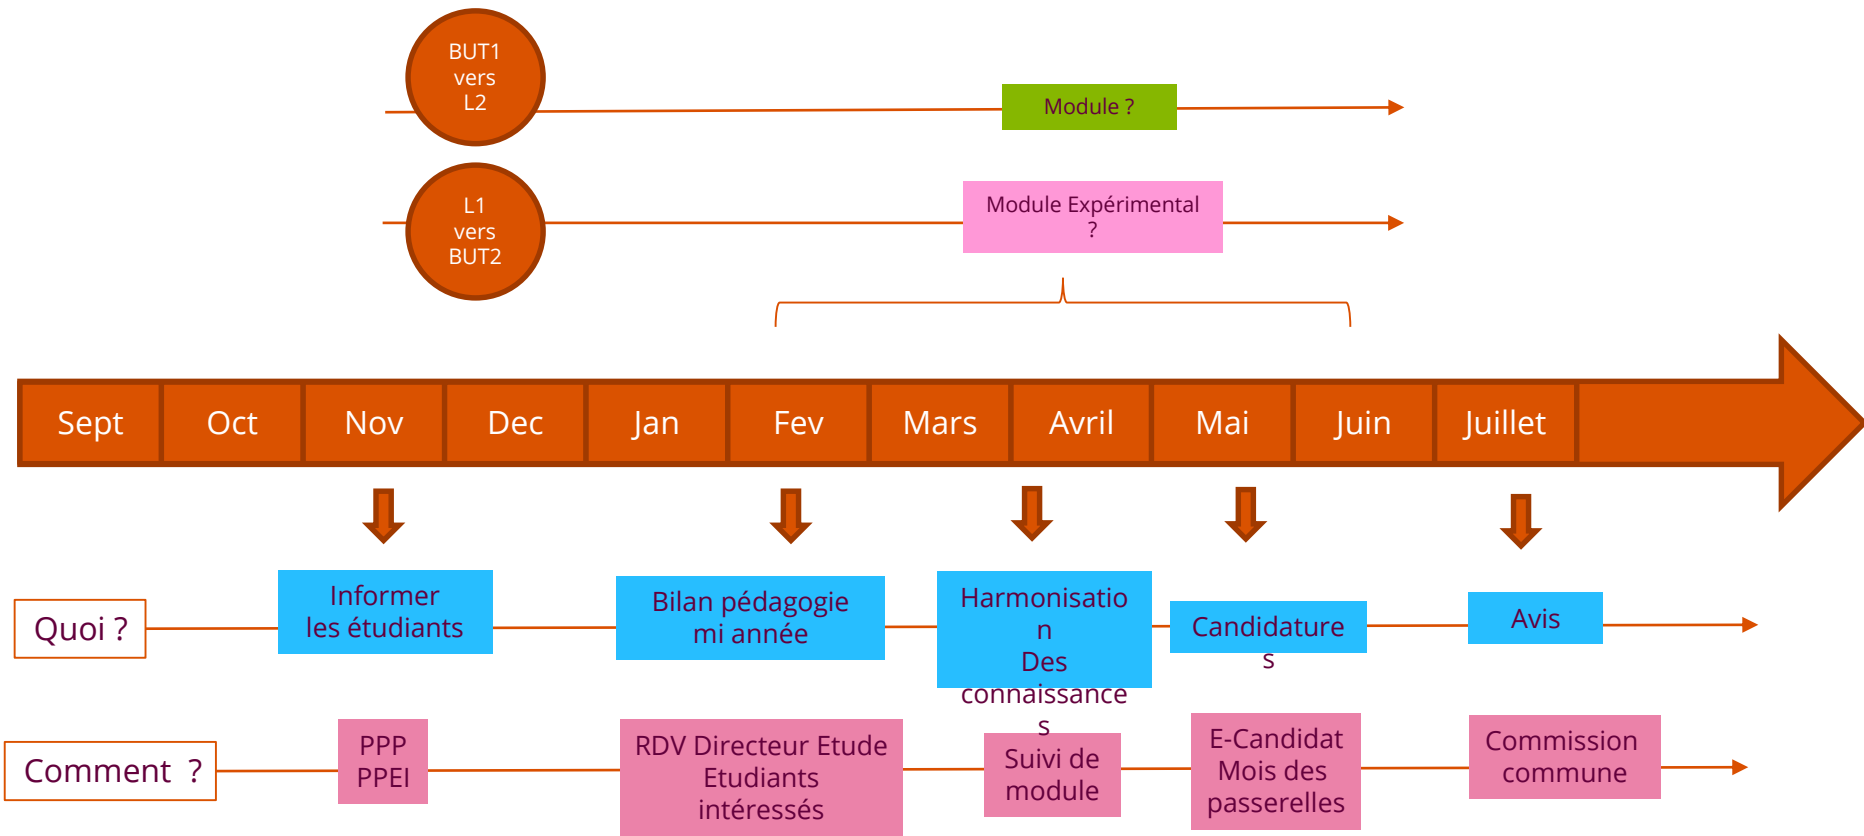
BUT1 vers L2

Module ?

L1 vers BUT2

Module Expérimental ?

Sept
Oct
Nov
Dec
Jan
Fev
Mars
Avril
Mai
Juin
Juillet

Quoi ?

Informer les étudiants

Bilan pédagogie mi année

Harmonisation Des connaissances

Candidatures

Avis

Comment ?

PPP PPEI

RDV Directeur Etude Etudiants intéressés

Suivi de module

E-Candidat Mois des passerelles

Commission commune